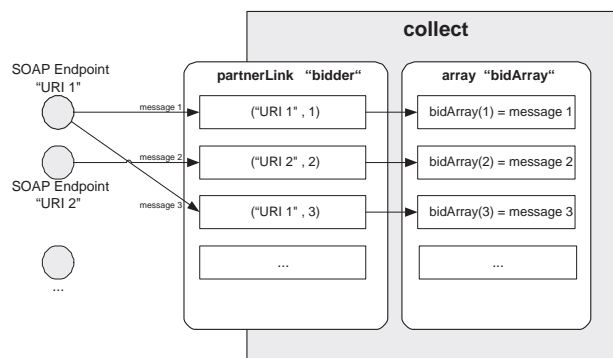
collect

SOAP Endpoint "URI 1"

SOAP Endpoint "URI 2"

...

message 1

message 2

message 3

partnerLink "bidder"

("URI 1" , 1)

("URI 2" , 2)

("URI 1" , 3)

...

array "bidArray"

bidArray(1) = message 1

bidArray(2) = message 2

bidArray(3) = message 3

...